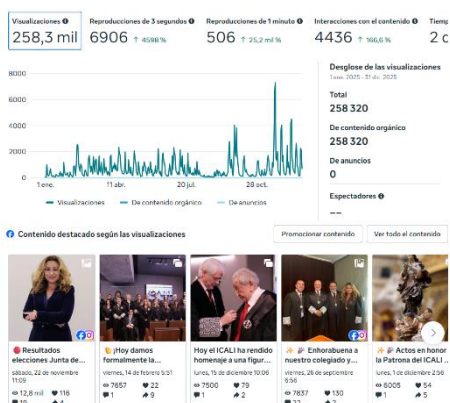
Visualizaciones
258,3 mil

Reproducciones de 3 segundos
6906 ↑ 4598 %

Reproducciones de 1 minuto
506 ↑ 25,2 mil %

Interacciones con el contenido
4436 ↑ 166,6 %

Tiemp
2 c

8000
6000
4000
2000
0
1 ene.
11 abr.
20 jul.
28 oct.

Visualizaciones
De contenido orgánico
De anuncios

Desglose de las visualizaciones
1 ene. 2025 - 31 dic. 2025

Total
258 320

De contenido orgánico
258 320

De anuncios
0

Espectadores
--

Contenido destacado según las visualizaciones

Promocionar contenido
Ver todo el contenido

🔴 Resultados elecciones Junta de...
sábado, 22 de noviembre 11:05
12,8 mil 116
10 4

👏 ¡Hoy damos formalmente la...
viernes, 14 de febrero 9:51
7657 22
1 9

Hoy el ICALI ha rendido homenaje a una figur...
lunes, 15 de diciembre 10:06
7500 79
1 2

✨🎉 Enhorabuena a nuestro colegiado y...
viernes, 26 de septiembre 9:56
7837 130
1 22

✨🎉 Actos en honor a la Patrona del ICALI ...
lunes, 1 de diciembre 2:56
6005 54
1 5